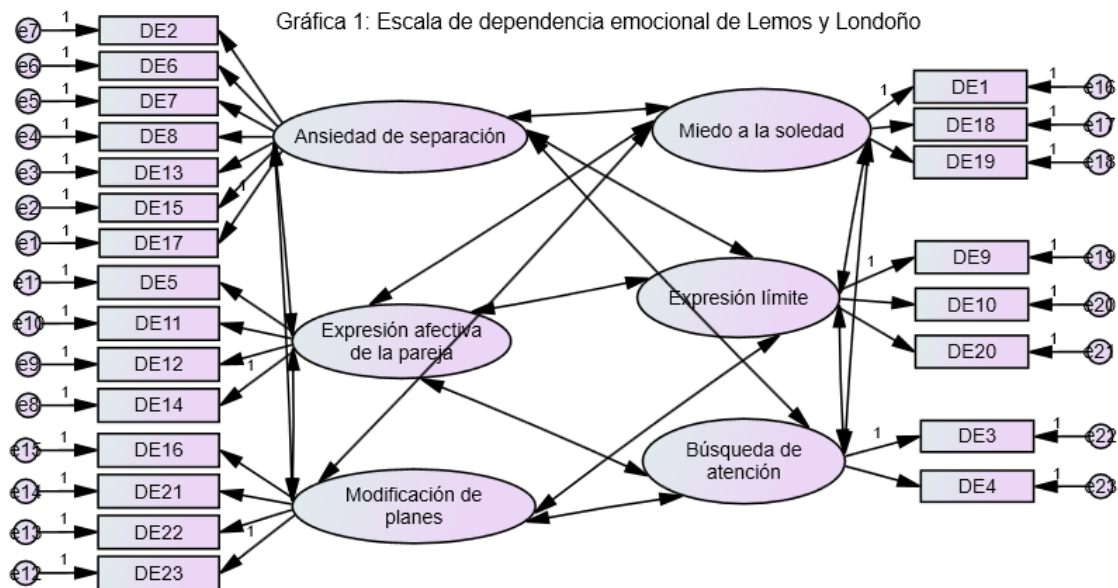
Gráfica 1: Escala de dependencia emocional de Lemos y Londoño

e7 1 DE2
e6 1 DE6
e5 1 DE7
e4 1 DE8
e3 1 DE13
e2 1 DE15
e1 1 DE17
e11 1 DE5
e10 1 DE11
e9 1 DE12
e8 1 DE14
e15 1 DE16
e14 1 DE21
e13 1 DE22
e12 1 DE23

1
Ansiedad de separación
Expresión afectiva de la pareja
1
Modificación de planes
1

Miedo a la soledad
Expresión límite
Búsqueda de atención

1 DE1 1 e16
DE18 1 e17
DE19 1 e18
1 DE9 1 e19
DE10 1 e20
DE20 1 e21
1 DE3 1 e22
DE4 1 e23